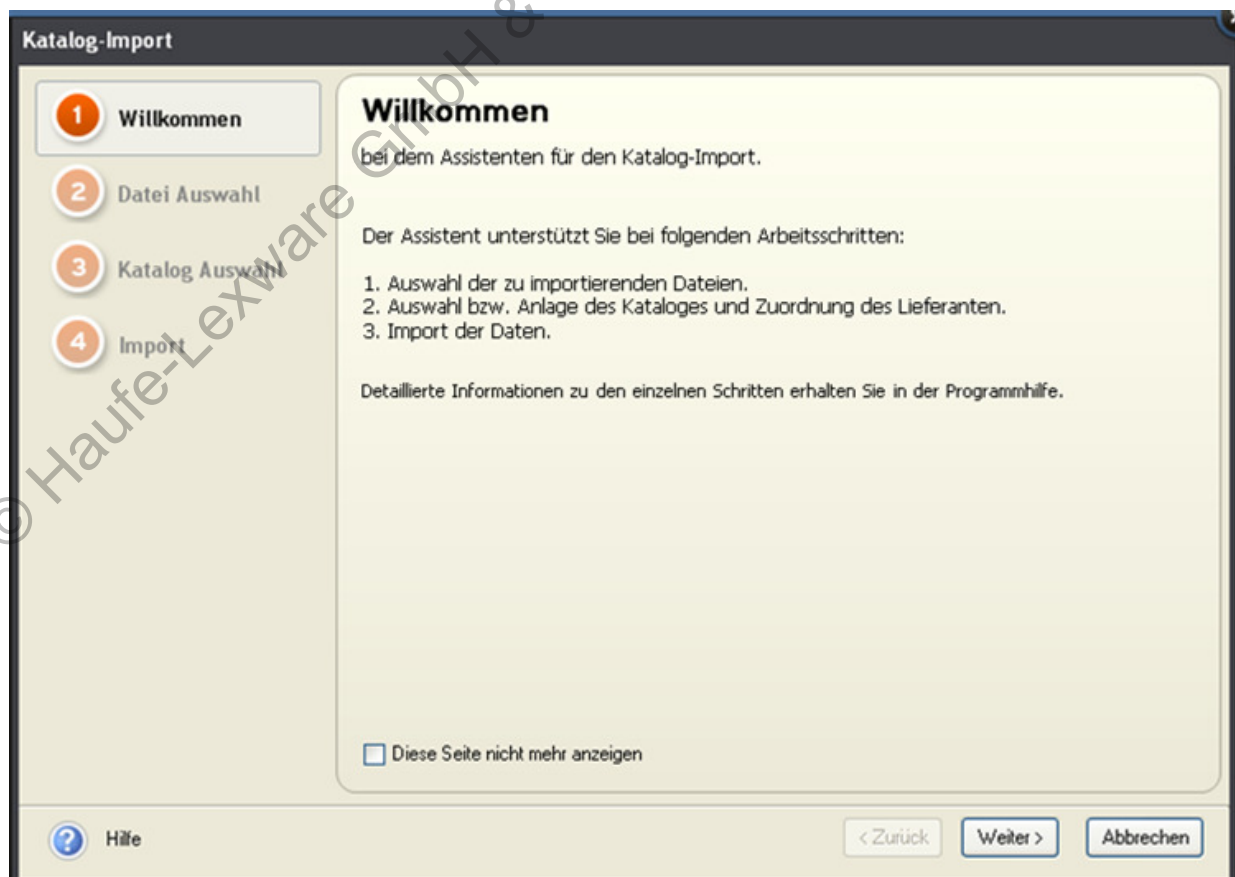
Katalog-Import

1 Willkommen

2 Datei Auswahl

3 Katalog Auswahl

4 Import

Willkommen

bei dem Assistenten für den Katalog-Import.

Der Assistent unterstützt Sie bei folgenden Arbeitsschritten:

1. Auswahl der zu importierenden Dateien.
2. Auswahl bzw. Anlage des Kataloges und Zuordnung des Lieferanten.
3. Import der Daten.

Detaillierte Informationen zu den einzelnen Schritten erhalten Sie in der Programmhilfe.

Diese Seite nicht mehr anzeigen

Hilfe

< Zurück

Weiter >

Abbrechen

© Haufe-Lexware GmbH &